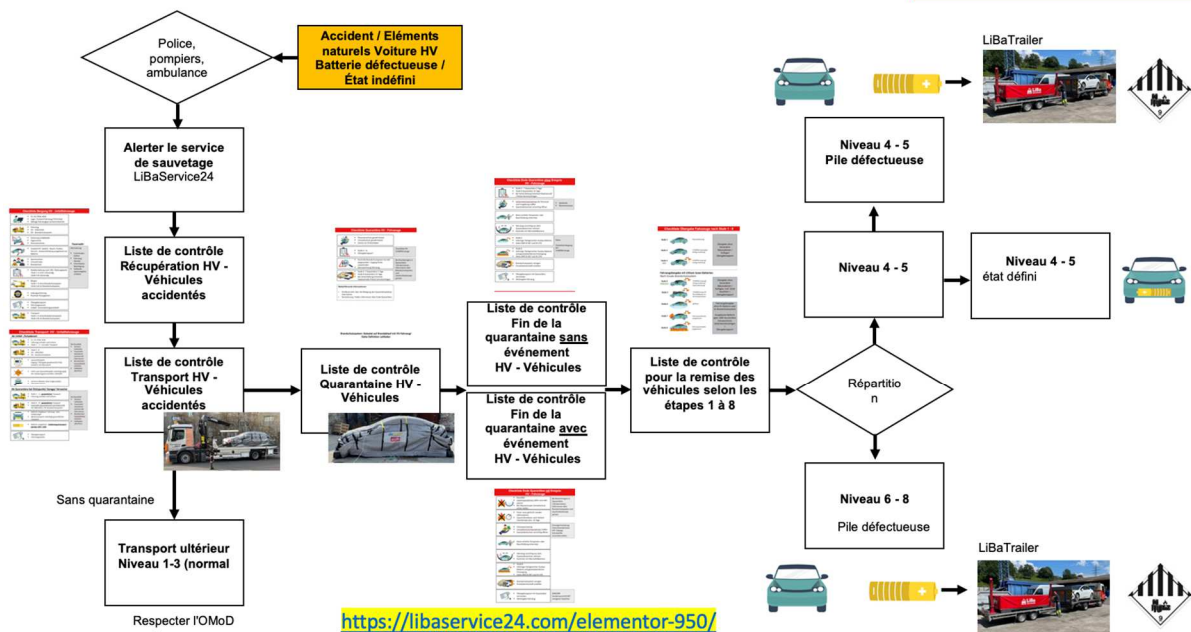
Police, pompiers, ambulance

Accident / Eléments naturels Voiture HV Batterie défectueuse / État indéfini

Alerter le service de sauvetage LiBaService24

Liste de contrôle Récupération HV - Véhicules accidentés

Liste de contrôle Transport HV - Véhicules accidentés

Sans quarantaine

Transport ultérieur Niveau 1-3 (normal

Respecter l'OMoD

Liste de contrôle Quarantaine HV - Véhicules

Liste de contrôle Fin de la quarantaine sans événement HV - Véhicules

Liste de contrôle Fin de la quarantaine avec événement HV - Véhicules

Liste de contrôle pour la remise des véhicules selon les étapes 1 à 8

Répartition

Niveau 4 - 5

Niveau 4 - 5 Pile défectueuse

LiBaTrailer

Niveau 4 - 5 état défini

Niveau 6 - 8 Pile défectueuse

LiBaTrailer

https://libaservice24.com/elementor-950/